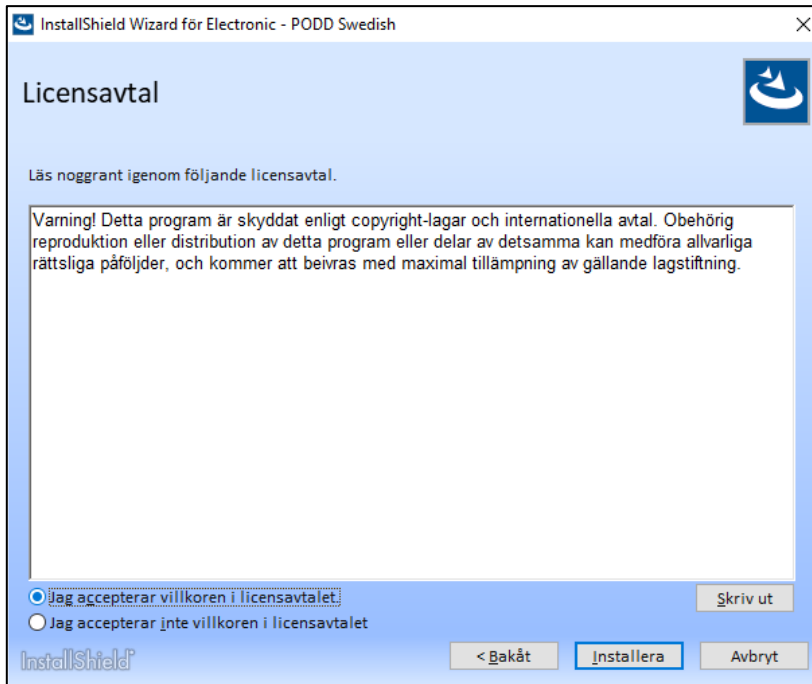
InstallShield Wizard för Electronic - PODD Swedish

Licensavtal

Läs noggrant igenom följande licensavtal.

Varning! Detta program är skyddat enligt copyright-lagar och internationella avtal. Obehörig reproduktion eller distribution av detta program eller delar av detsamma kan medföra allvarliga rättsliga påföljder, och kommer att beivras med maximal tillämpning av gällande lagstiftning.

Jag accepterar villkoren i licensavtalet.

Jag accepterar inte villkoren i licensavtalet

Skriv ut

InstallShield

< Bakåt

Installera

Avbryt